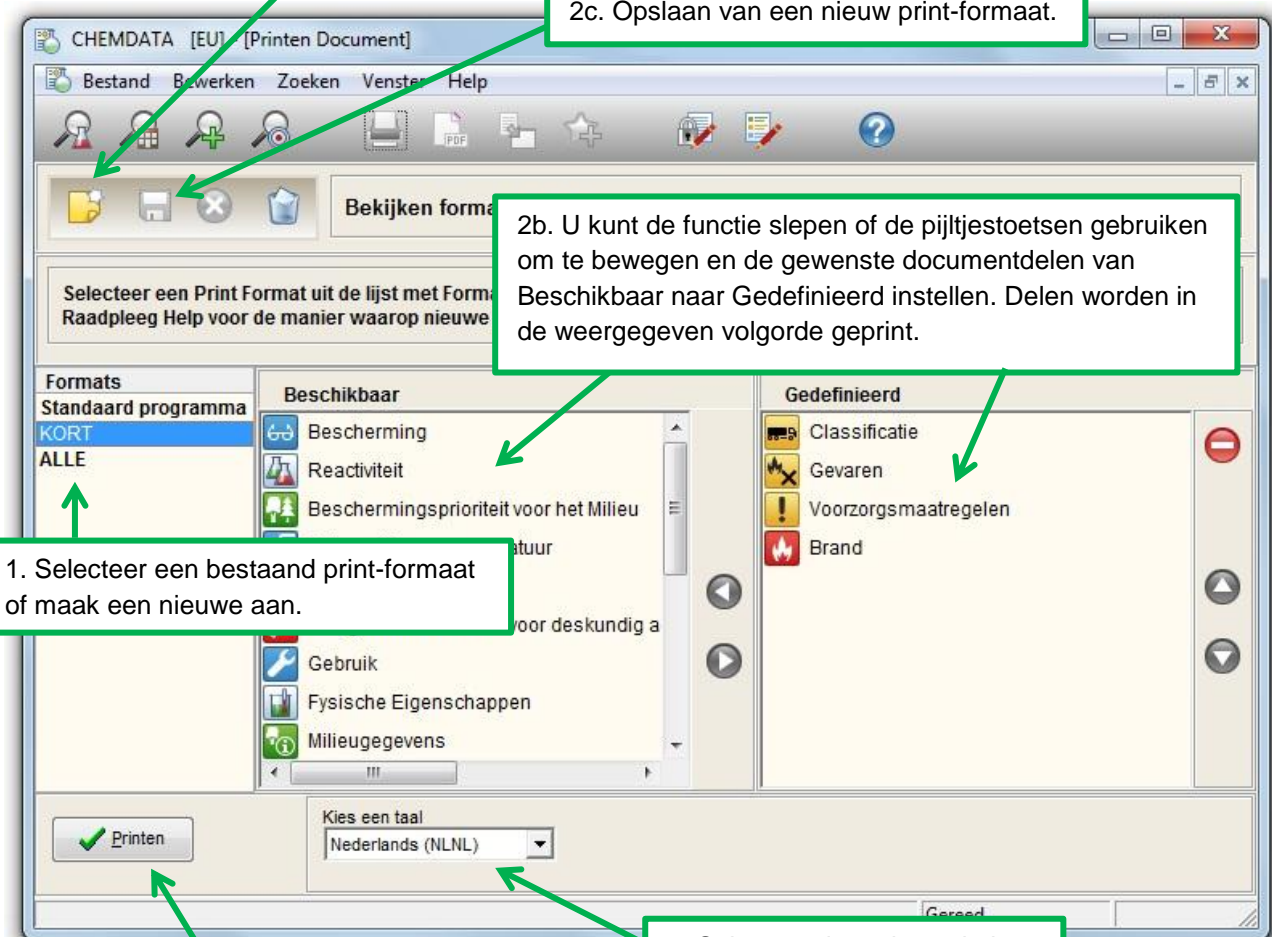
2c. Opslaan van een nieuw print-formaat.

CHEMDATA [EU] - [Printen Document]

Bestand Bewerken Zoeken Venster Help

Bekijken forma

2b. U kunt de functie slepen of de pijltjestoetsen gebruiken om te bewegen en de gewenste documentdelen van Beschikbaar naar Gedefinieerd instellen. Delen worden in de weergegeven volgorde geprint.

Selecteer een Print Format uit de lijst met Forma
Raadpleeg Help voor de manier waarop nieuwe

Formats
Standaard programma
KORT
ALLE

Beschikbaar
Bescherming
Reactiviteit
Beschermingsprioriteit voor het Milieu
atuur
voor deskundig a
Gebruik
Fysische Eigenschappen
Milieugegevens

Gedefinieerd
Classificatie
Gevaren
Voorzorgsmaatregelen
Brand

1. Selecteer een bestaand print-formaat of maak een nieuwe aan.

Printen

Kies een taal
Nederlands (NLNL)

Gereed